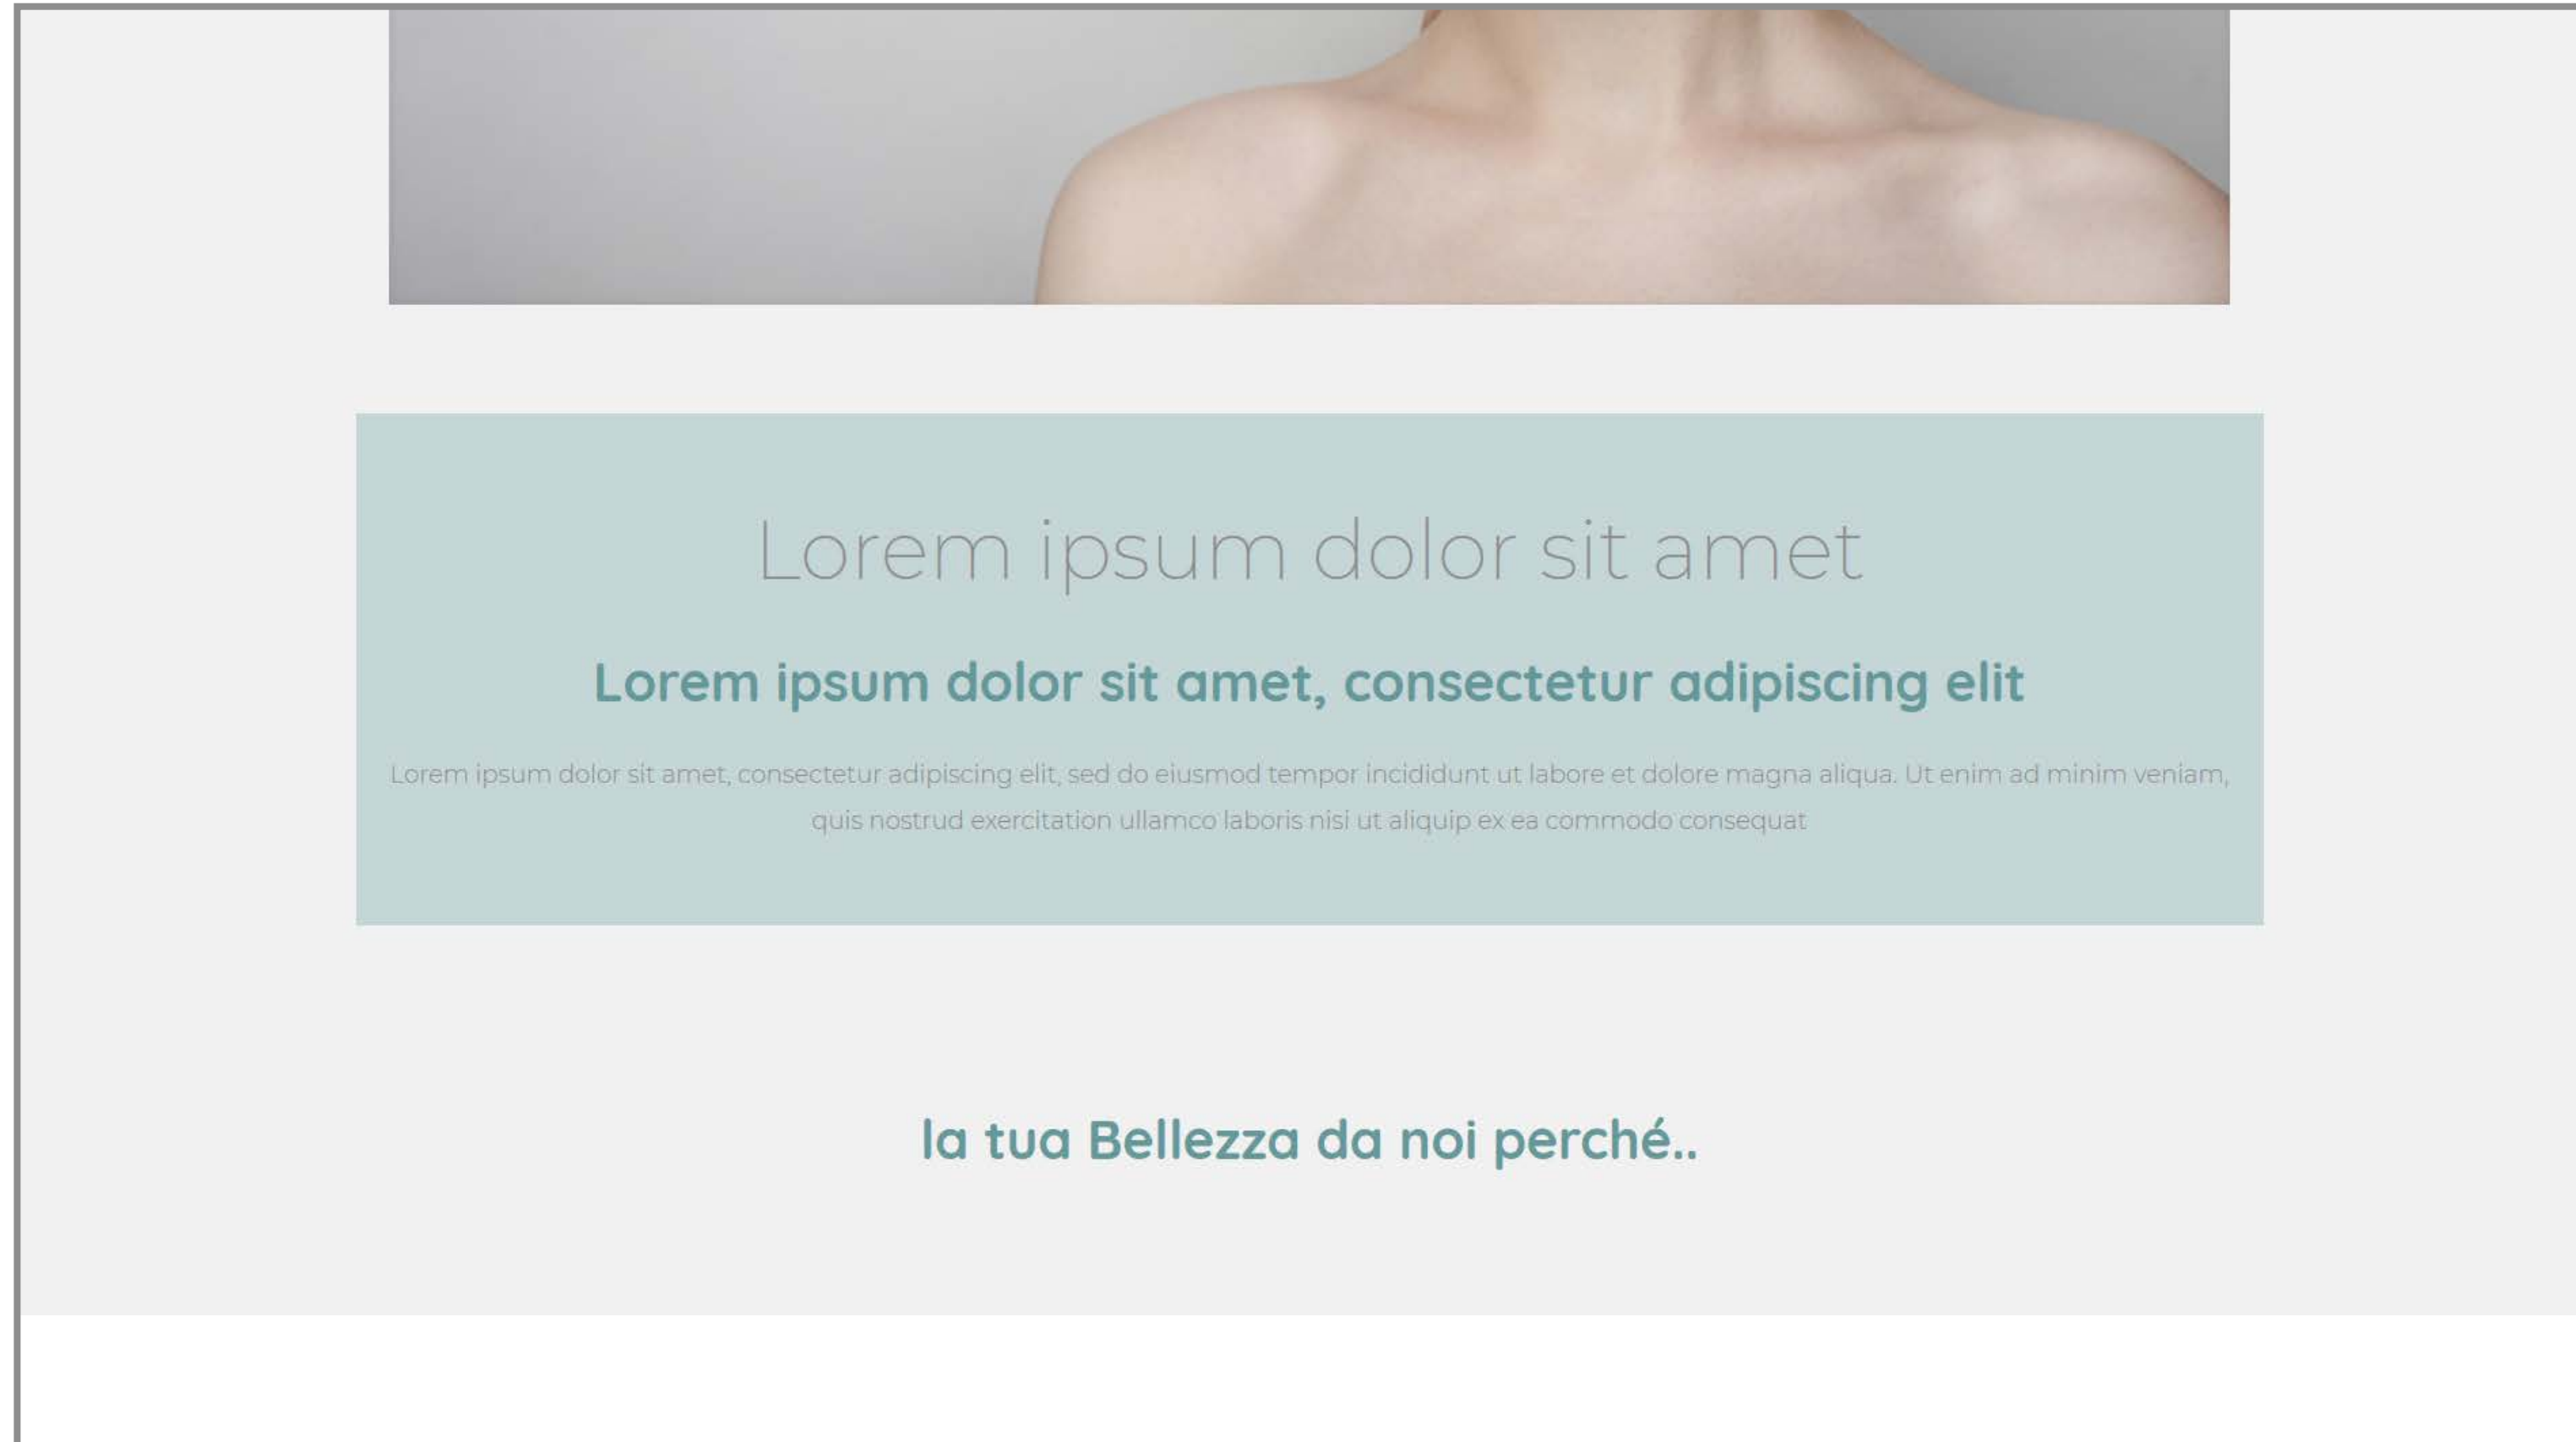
Lorem ipsum dolor sit amet

Lorem ipsum dolor sit amet, consectetur adipiscing elit

Lorem ipsum dolor sit amet, consectetur adipiscing elit, sed do eiusmod tempor incididunt ut labore et dolore magna aliqua. Ut enim ad minim veniam, quis nostrud exercitation ullamco laboris nisi ut aliquip ex ea commodo consequat

la tua Bellezza da noi perché..